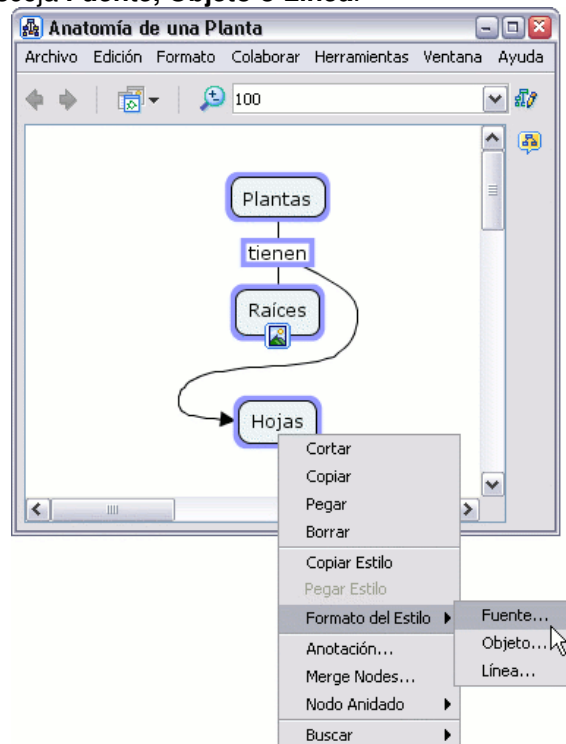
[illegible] Fuente, Objeto o Línea.

Anatomía de una Planta

Archivo Edición Formato Colaborar Herramientas Ventana Ayuda

100

Plantas

tienen

Raíces

Hojas

Cortar
Copiar
Pegar
Borrar
Copiar Estilo
Pegar Estilo
Formato del Estilo
Anotación...
Merge Nodes...
Nodo Anidado
Buscar

Fuente...
Objeto...
Línea...